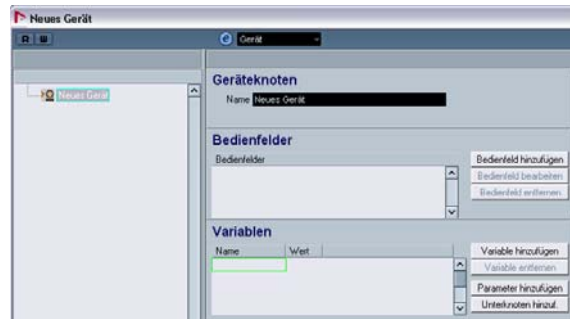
Neues Gerät

Gerät

Neues Gerät

Geräteknoten

Name Neues Gerät

Bedienfelder

Bedienfelder

Bedienfeld hinzufügen
Bedienfeld bearbeiten
Bedienfeld entfernen

Variablen

| Name | Wert |
|---|---|

Variable hinzufügen
Variable entfernen
Parameter hinzufügen
Unterknoten hinzuf.